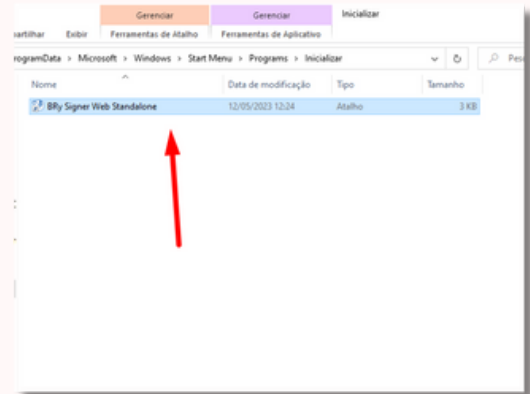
Gerenciar
Gerenciar
Inicializar
artilhar
Exibir
Ferramentas de Atalho
Ferramentas de Aplicativo

rogramData › Microsoft › Windows › Start Menu › Programs › Inicializar

| Nome | Data de modificação | Tipo | Tamanho |
|---|---|---|---|
| BRy Signer Web Standalone | 12/05/2023 12:24 | Atalho | 3 KB |